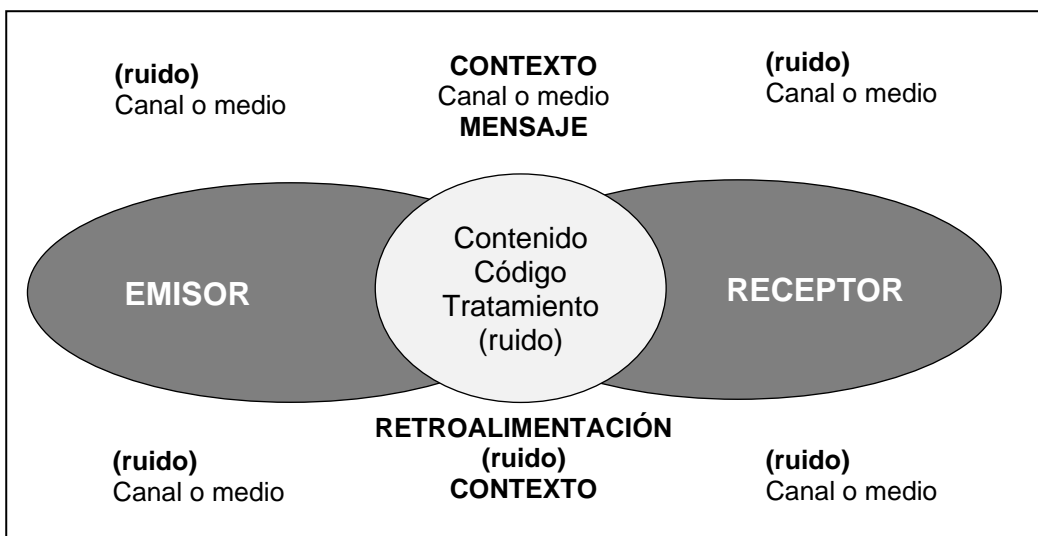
(ruido)
Canal o medio

CONTEXTO
Canal o medio
MENSAJE

(ruido)
Canal o medio

EMISOR

Contenido
Código
Tratamiento
(ruido)

RECEPTOR

(ruido)
Canal o medio

RETROALIMENTACIÓN
(ruido)
CONTEXTO

(ruido)
Canal o medio